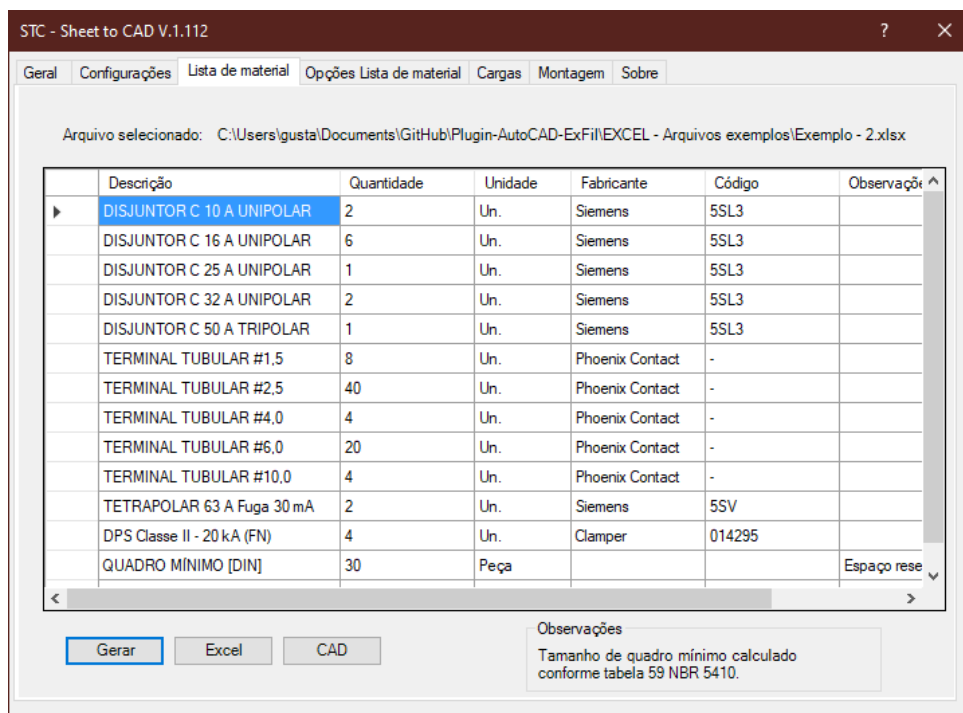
STC - Sheet to CAD V.1.112

?

Geral | Configurações | Lista de material | Opções Lista de material | Cargas | Montagem | Sobre

Arquivo selecionado: C:\Users\gusta\Documents\GitHub\Plugin-AutoCAD-ExFil\EXCEL - Arquivos exemplos\Exemplo - 2.xlsx

| Descrição | Quantidade | Unidade | Fabricante | Código | Observaçõ |
|---|---|---|---|---|---|
| DISJUNTOR C 10 A UNIPOLAR | 2 | Un. | Siemens | 5SL3 | |
| DISJUNTOR C 16 A UNIPOLAR | 6 | Un. | Siemens | 5SL3 | |
| DISJUNTOR C 25 A UNIPOLAR | 1 | Un. | Siemens | 5SL3 | |
| DISJUNTOR C 32 A UNIPOLAR | 2 | Un. | Siemens | 5SL3 | |
| DISJUNTOR C 50 A TRIPOLAR | 1 | Un. | Siemens | 5SL3 | |
| TERMINAL TUBULAR #1,5 | 8 | Un. | Phoenix Contact | - | |
| TERMINAL TUBULAR #2,5 | 40 | Un. | Phoenix Contact | - | |
| TERMINAL TUBULAR #4,0 | 4 | Un. | Phoenix Contact | - | |
| TERMINAL TUBULAR #6,0 | 20 | Un. | Phoenix Contact | - | |
| TERMINAL TUBULAR #10,0 | 4 | Un. | Phoenix Contact | - | |
| TETRAPOLAR 63 A Fuga 30 mA | 2 | Un. | Siemens | 5SV | |
| DPS Classe II - 20 kA (FN) | 4 | Un. | Clamper | 014295 | |
| QUADRO MÍNIMO [DIN] | 30 | Peça | | | Espaço rese |

Gerar | Excel | CAD

Observações
Tamanho de quadro mínimo calculado conforme tabela 59 NBR 5410.